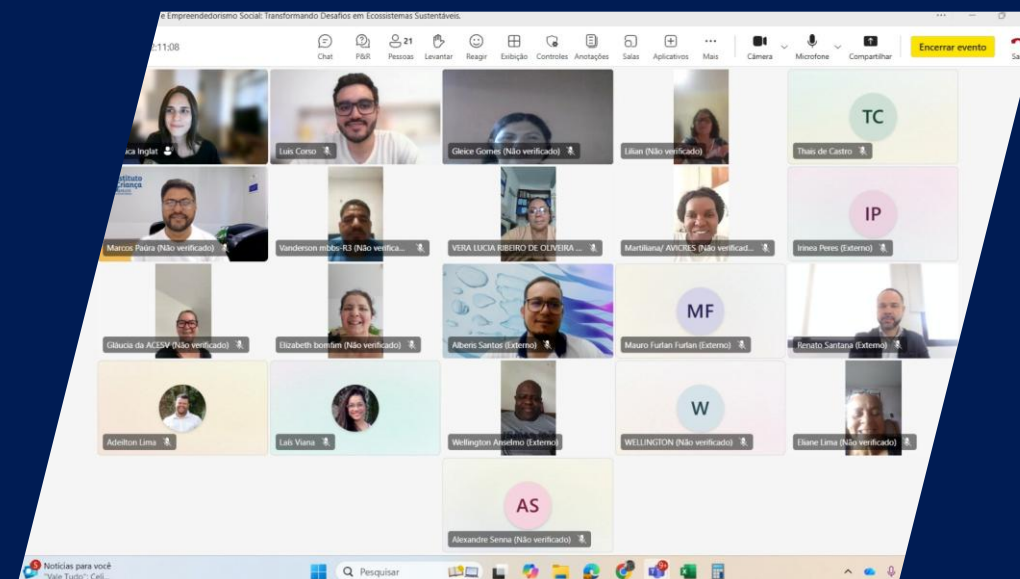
e Empreendedorismo Social: Transformando Desafios em Ecossistemas Sustentáveis.

2:11:08

Chat P&R 21 Pessoas Levantar Reagir Exibição Controles Anotações Salas Aplicativos Mais Câmera Microfone Compartilhar Encerrar evento Sa

ica Inglat

Luis Corso

Gleice Gomes (Não verificado)

Lilian (Não verificado)

TC
Thais de Castro

Marcos Paúra (Não verificado)

Vanderson mbbs-R3 (Não verifica...

VERA LUCIA RIBEIRO DE OLIVEIRA ...

Martiliana/ AVICRES (Não verificad...

IP
Irinea Peres (Externo)

Gláucia da ACESV (Não verificado)

Elizabeth bomfim (Não verificado)

Alberis Santos (Externo)

MF
Mauro Furlan Furlan (Externo)

Renato Santana (Externo)

Adeilton Lima

Laís Viana

Wellington Anselmo (Externo)

W
WELLINGTON (Não verificado)

Eliane Lima (Não verificado)

AS
Alexandre Senna (Não verificado)

Notícias para você
"Vale Tudo": Celi...

Pesquisar